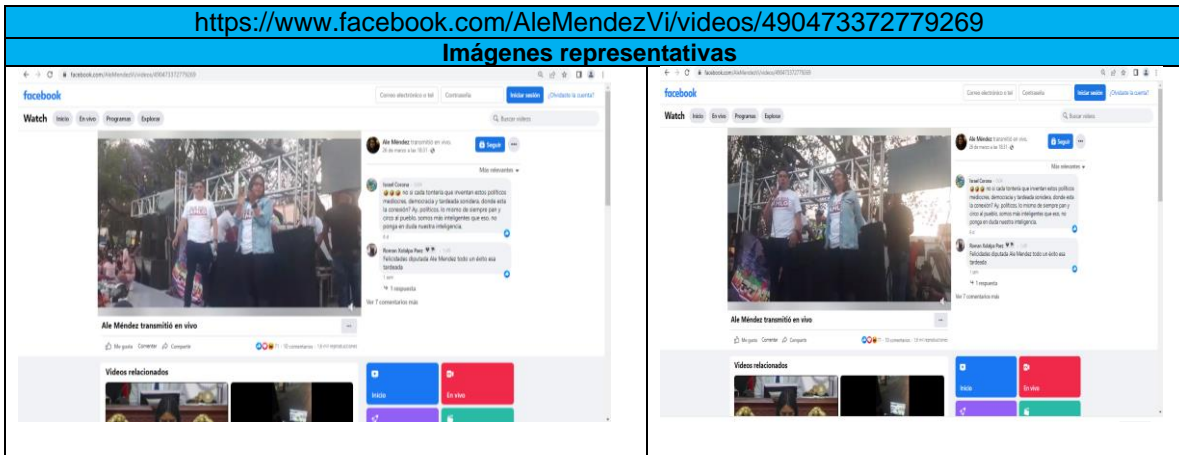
https://www.facebook.com/AleMendezVi/videos/490473372779269

**Imágenes representativas**

| | |
|---|---|
| facebook.com/AleMendezVi/videos/490473372779269<br>facebook<br>Correo electrónico o tel · Contraseña · Iniciar sesión · ¿Olvidaste la cuenta?<br>Watch · Inicio · En vivo · Programas · Explorar · Buscar videos<br>Ale Méndez transmitió en vivo. 28 de marzo a las 18:31 · Seguir<br>Más relevantes<br>Israel Corona<br>😂😂😂 no sí cada tontería que inventan estos políticos mediocres, democracia y tardeada sonidera, donde esta la conexión? Ay, políticos, lo mismo de siempre pan y circo al pueblo, somos más inteligentes que eso, no ponga en duda nuestra inteligencia.<br>Roman Koldya Paez<br>Felicidades diputada Ale Méndez todo un éxito esa tardeada<br>1 respuesta<br>Ver 7 comentarios más<br>Ale Méndez transmitió en vivo<br>Me gusta · Comentar · Compartir · 11 · 10 comentarios · 13 mil reproducciones<br>Videos relacionados<br>Inicio · En vivo | facebook.com/AleMendezVi/videos/490473372779269<br>facebook<br>Correo electrónico o tel · Contraseña · Iniciar sesión · ¿Olvidaste la cuenta?<br>Watch · Inicio · En vivo · Programas · Explorar · Buscar videos<br>Ale Méndez transmitió en vivo. 28 de marzo a las 18:31 · Seguir<br>Más relevantes<br>Israel Corona<br>😂😂😂 no sí cada tontería que inventan estos políticos mediocres, democracia y tardeada sonidera, donde esta la conexión? Ay, políticos, lo mismo de siempre pan y circo al pueblo, somos más inteligentes que eso, no ponga en duda nuestra inteligencia.<br>Roman Koldya Paez<br>Felicidades diputada Ale Méndez todo un éxito esa tardeada<br>1 respuesta<br>Ver 7 comentarios más<br>Ale Méndez transmitió en vivo<br>Me gusta · Comentar · Compartir · 10 comentarios · 13 mil reproducciones<br>Videos relacionados<br>Inicio · En vivo |